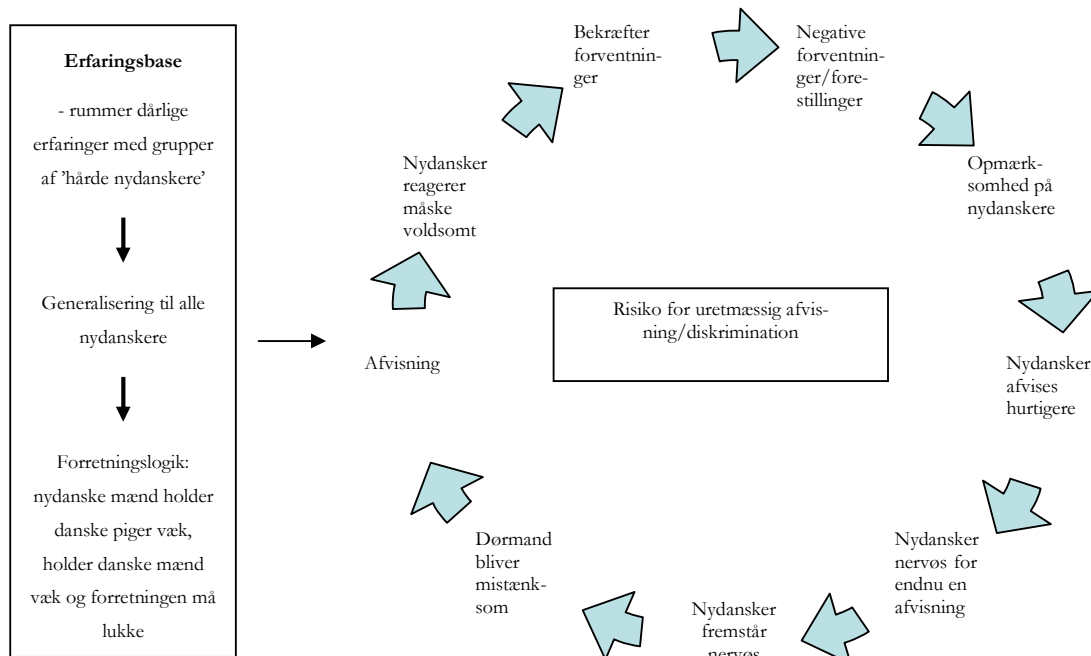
**Erfaringsbase**

- rummer dårlige erfaringer med grupper af 'hårde nydanskere'

Generalisering til alle nydanskere

Forretningslogik: nydanske mænd holder danske piger væk, holder danske mænd væk og forretningen må lukke

Afvisning

Nydansker reagerer måske voldsomt

Bekræfter forventninger

Negative forventninger/forestillinger

Opmærksomhed på nydanskere

Nydansker afvises hurtigere

Nydansker nervøs for endnu en afvisning

Nydansker fremstår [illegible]

Dørmand bliver mistænksom

Risiko for uretmæssig afvisning/diskrimination